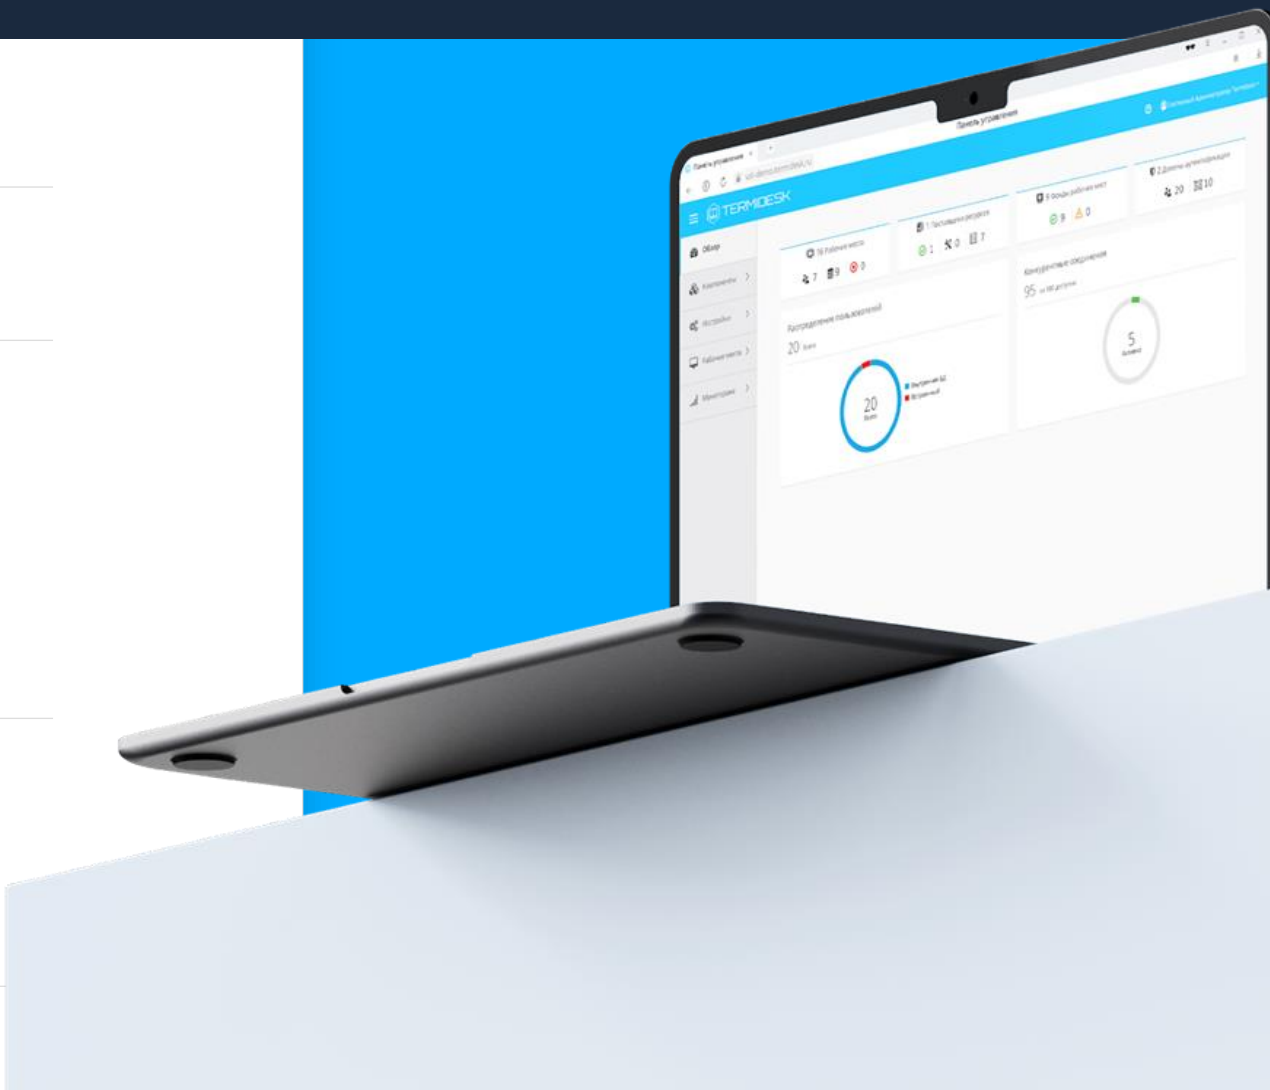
Панель управления

TERMIDESK

Обзор
Компоненты
Настройки
Рабочие места
Мониторинг

16 Рабочие места
7 9 0

1 Поставщики ресурсов
1 0 7

9 Фонды рабочих мест
9 0

2 Домены аутентификации
20 10

Распределение пользователей
20 Всего

20 Всего

Конкурентные соединения
95 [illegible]

5 Активно